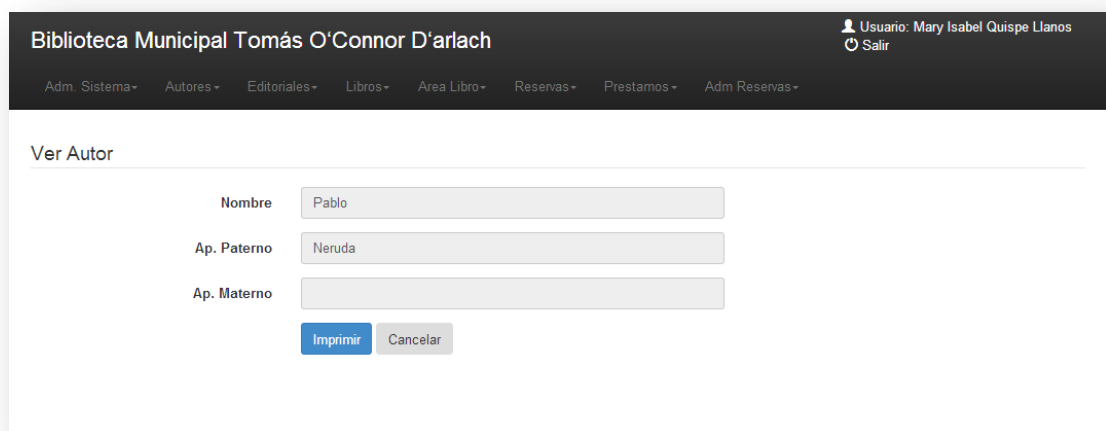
Biblioteca Municipal Tomás O‘Connor D‘arlach

Usuario: Mary Isabel Quispe Llanos
Salir

Adm. Sistema ▾ Autores ▾ Editoriales ▾ Libros ▾ Area Libro ▾ Reservas ▾ Prestamos ▾ Adm Reservas ▾

Ver Autor

Nombre Pablo

Ap. Paterno Neruda

Ap. Materno

Imprimir Cancelar